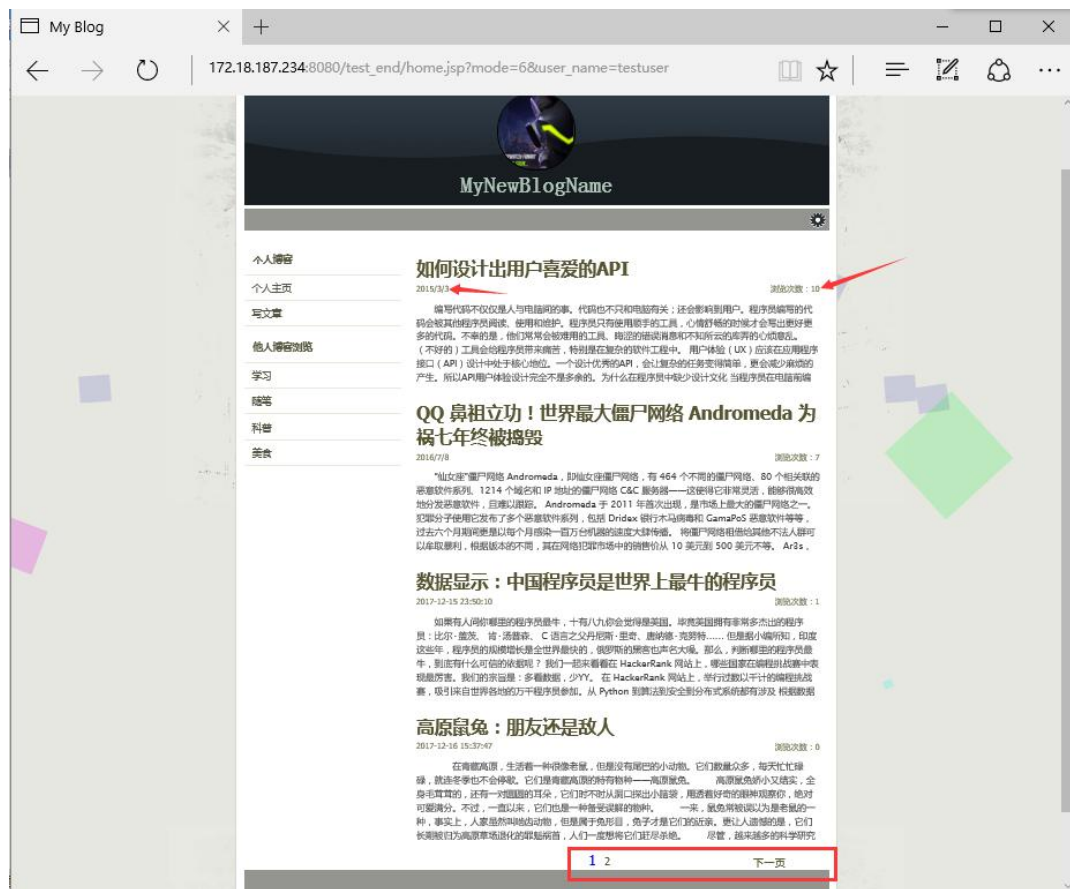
My Blog

172.18.187.234:8080/test_end/home.jsp?mode=6&user_name=testuser

MyNewBlogName

个人博客
个人主页
写文章
他人博客浏览
学习
随笔
科普
美食

如何设计出用户喜爱的API
2015/3/3
浏览次数：10
编写代码不仅仅是人与电脑间的事。代码也不只和电脑有关；还会影响到用户。程序员编写的代码会被其他程序员阅读、使用和维护。程序员只有使用顺手的工具，心情舒畅的时候才会写出更好更多的代码。不幸的是，他们常常会被难用的工具、晦涩的错误消息和不知所云的库弄的心烦意乱。（不好的）工具会给程序员带来痛苦，特别是在复杂的软件工程中。用户体验（UX）应该在应用程序接口（API）设计中处于核心地位。一个设计优秀的API，会让复杂的任务变得简单，更会减少麻烦的产生。所以API用户体验设计完全不是多余的。为什么在程序员中缺少设计文化 当程序员在电脑前编

QQ 鼻祖立功！世界最大僵尸网络 Andromeda 为祸七年终被捣毁
2016/7/8
浏览次数：7
"仙女座"僵尸网络 Andromeda，即仙女座僵尸网络，有 464 个不同的僵尸网络、80 个相关联的恶意软件系列、1214 个域名和 IP 地址的僵尸网络 C&C 服务器——这使得它非常灵活，能够很高效地分发恶意软件，且难以跟踪。Andromeda 于 2011 年首次出现，是市场上最大的僵尸网络之一。犯罪分子使用它发布了多个恶意软件系列，包括 Dridex 银行木马病毒和 GamaPoS 恶意软件等等，过去六个月期间更是以每个月感染一百万台机器的速度大肆传播。将僵尸网络租借给其他不法人群可以牟取暴利，根据版本的不同，其在网络犯罪市场中的销售价从 10 美元到 500 美元不等。Ar3s，

数据显示：中国程序员是世界上最牛的程序员
2017-12-15 23:50:10
浏览次数：1
如果有人问你哪里的程序员最牛，十有八九你会觉得是美国。毕竟美国拥有非常多杰出的程序员：比尔·盖茨、肯·汤普森、C 语言之父丹尼斯·里奇、唐纳德·克努特…… 但是据小编所知，印度这些年，程序员的规模增长是全世界最快的，俄罗斯的黑客也声名大噪。那么，判断哪里的程序员最牛，到底有什么可信的依据呢？我们一起来看看在 HackerRank 网站上，哪些国家在编程挑战赛中表现最厉害。我们的宗旨是：多看数据，少YY。在 HackerRank 网站上，举行过数以千计的编程挑战赛，吸引来自世界各地的万千程序员参加。从 Python 到算法到安全到分布式系统都有涉及 根据数据

高原鼠兔：朋友还是敌人
2017-12-16 15:37:47
浏览次数：0
在青藏高原，生活着一种很像老鼠，但是没有尾巴的小动物。它们数量众多，每天忙忙碌碌，就连冬季也不会停歇。它们是青藏高原的特有物种——高原鼠兔。高原鼠兔娇小又结实，全身毛茸茸的，还有一对圆圆的耳朵，它们时不时从洞口探出小脑袋，用透着好奇的眼神观察你，绝对可爱满分。不过，一直以来，它们也是一种备受误解的物种。一来，鼠兔常被误认为是老鼠的一种，事实上，人家虽然叫鼠兔，但是属于兔形目，兔子才是它们的近亲。更让人遗憾的是，它们长期被归为高原草场退化的罪魁祸首，人们一度想将它们赶尽杀绝。尽管，越来越多的科学研究

1 2 下一页